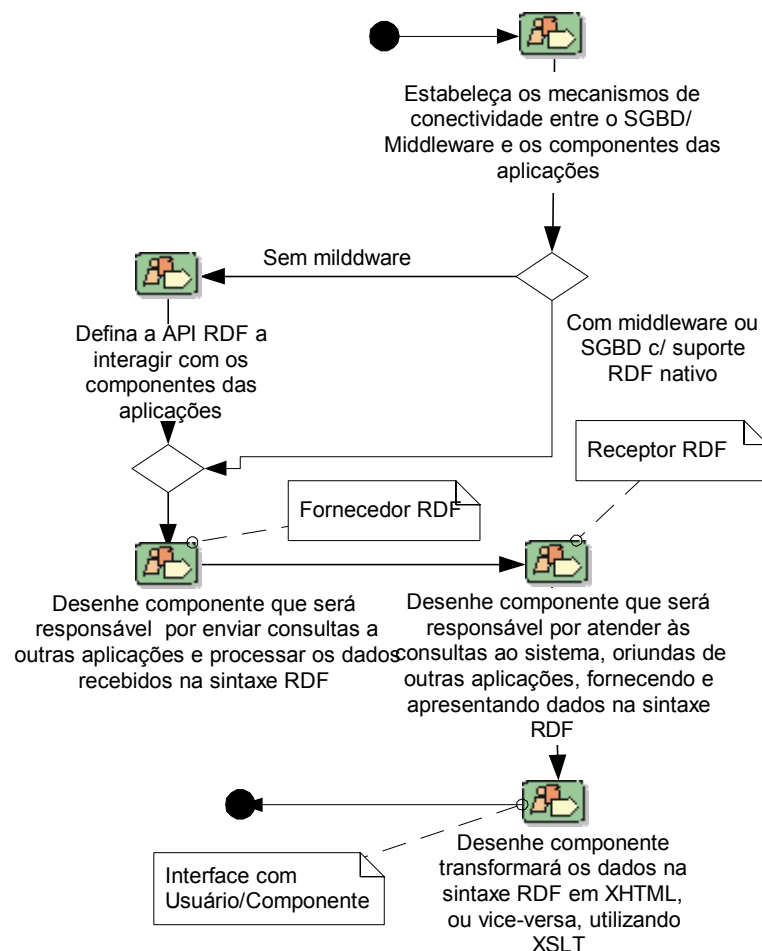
Estabeleça os mecanismos de conectividade entre o SGBD/ Middleware e os componentes das aplicações

Sem milddware

Com middleware ou SGBD c/ suporte RDF nativo

Defina a API RDF a interagir com os componentes das aplicações

Receptor RDF

Fornecedor RDF

Desenhe componente que será responsável por enviar consultas a outras aplicações e processar os dados recebidos na sintaxe RDF

Desenhe componente que será responsável por atender às consultas ao sistema, oriundas de outras aplicações, fornecendo e apresentando dados na sintaxe RDF

Interface com Usuário/Componente

Desenhe componente transformará os dados na sintaxe RDF em XHTML, ou vice-versa, utilizando XSLT